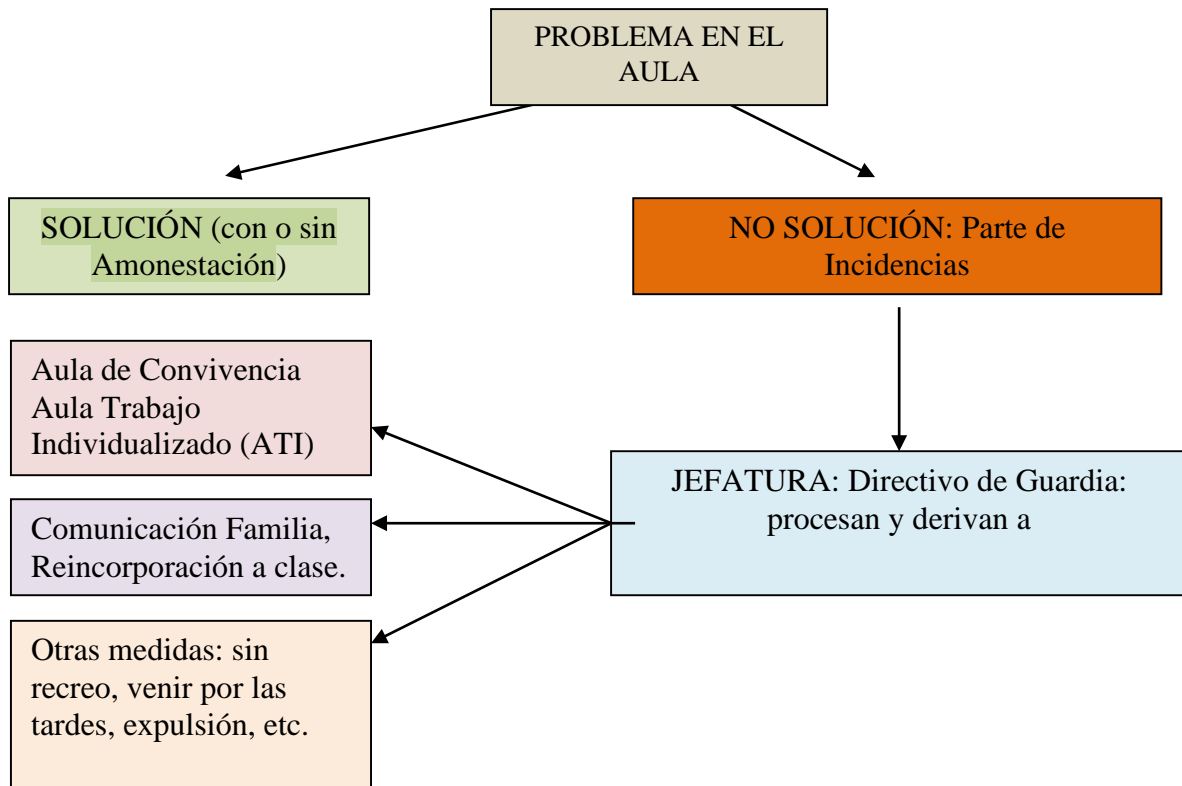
PROBLEMA EN EL AULA

SOLUCIÓN (con o sin Amonestación)

NO SOLUCIÓN: Parte de Incidencias

Aula de Convivencia
Aula Trabajo Individualizado (ATI)

JEFATURA: Directivo de Guardia: procesan y derivan a

Comunicación Familia, Reincorporación a clase.

Otras medidas: sin recreo, venir por las tardes, expulsión, etc.